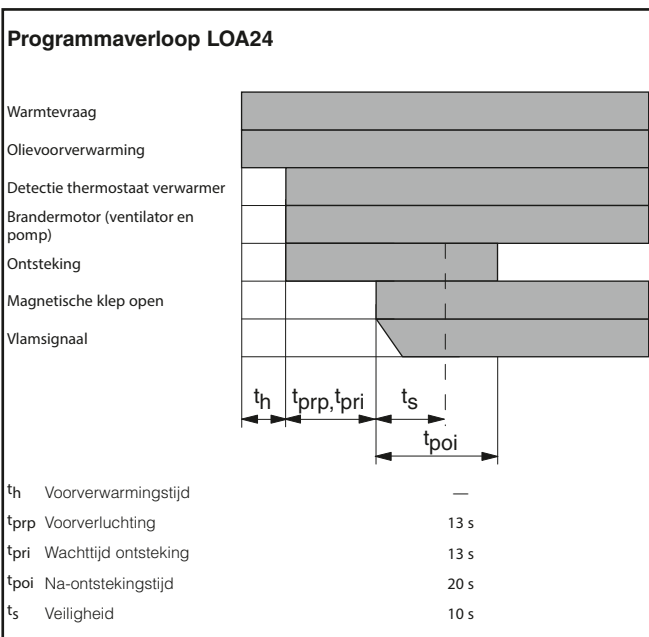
Programmaverloop LOA24

Warmtevraag
Olievoorverwarming
Detectie thermostaat verwarmer
Brandermotor (ventilator en pomp)
Ontsteking
Magnetische klep open
Vlamsignaal

$t_h$ $t_{prp}, t_{pri}$ $t_s$
$t_{poi}$

| | | |
|---|---|---|
| $t_h$ | Voorverwarmingstijd | — |
| $t_{prp}$ | Voorverluchting | 13 s |
| $t_{pri}$ | Wachttijd ontsteking | 13 s |
| $t_{poi}$ | Na-ontstekingstijd | 20 s |
| $t_s$ | Veiligheid | 10 s |